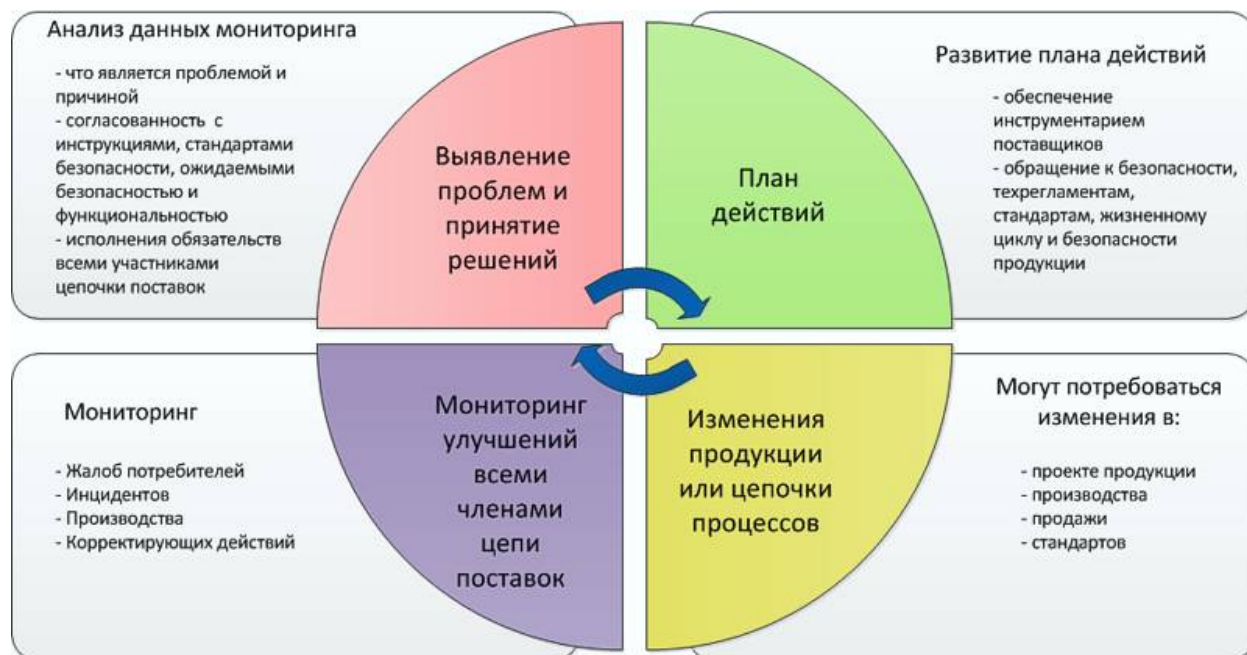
Анализ данных мониторинга

- что является проблемой и причиной
- согласованность с инструкциями, стандартами безопасности, ожидаемыми безопасностью и функциональностью
- исполнения обязательств всеми участниками цепочки поставок

Выявление проблем и принятие решений

План действий

Развитие плана действий

- обеспечение инструментарием поставщиков
- обращение к безопасности, техрегламентам, стандартам, жизненному циклу и безопасности продукции

Мониторинг

- Жалоб потребителей
- Инцидентов
- Производства
- Корректирующих действий

Мониторинг улучшений всеми членами цепи поставок

Изменения продукции или цепочки процессов

Могут потребоваться изменения в:

- проекте продукции
- производства
- продажи
- стандартов